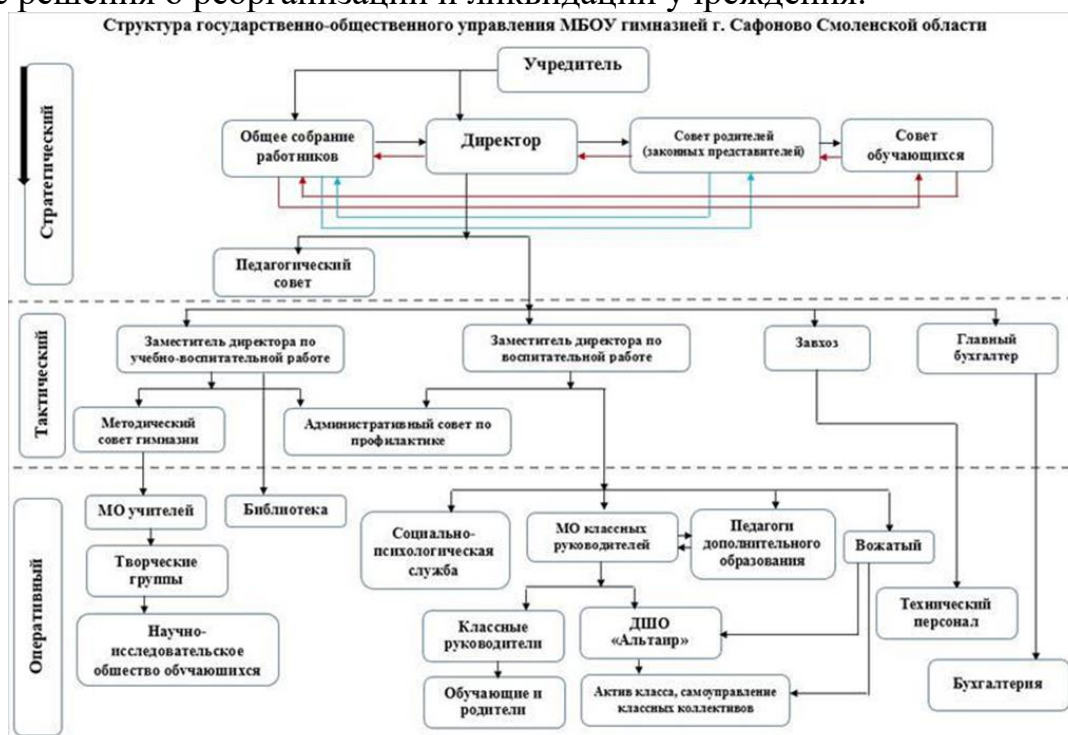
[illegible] решения о реорганизации и ликвидации учреждения.

Структура государственно-общественного управления МБОУ гимназией г. Сафоново Смоленской области

Стратегический

Учредитель

Общее собрание работников

Директор

Совет родителей (законных представителей)

Совет обучающихся

Педагогический совет

Тактический

Заместитель директора по учебно-воспитательной работе

Заместитель директора по воспитательной работе

Завхоз

Главный бухгалтер

Методический совет гимназии

Административный совет по профилактике

Оперативный

МО учителей

Библиотека

Социально-психологическая служба

МО классных руководителей

Педагоги дополнительного образования

Вожатый

Творческие группы

Научно-исследовательское общество обчающихся

Классные руководители

ДШО «Альтаир»

Технический персонал

Обучающие и родители

Актив класса, самоуправление классных коллективов

Бухгалтерия